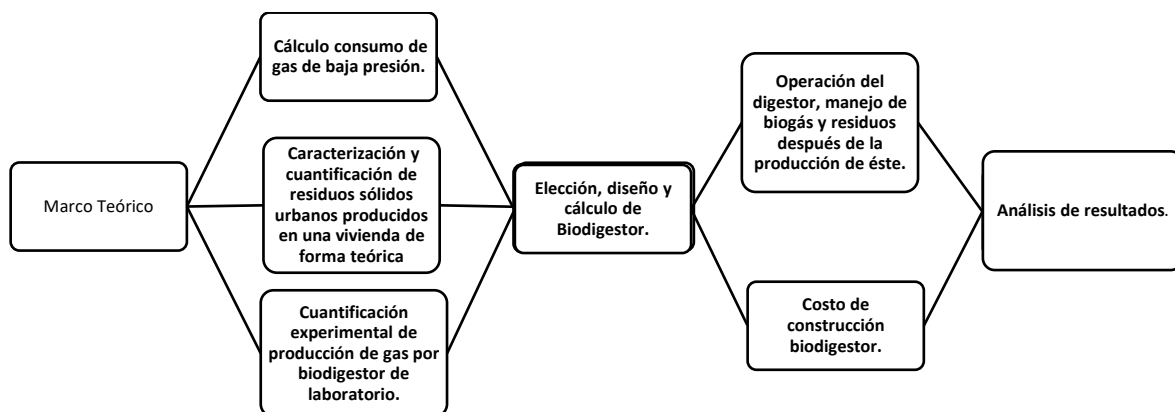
Marco Teórico

Cálculo consumo de gas de baja presión.

Caracterización y cuantificación de residuos sólidos urbanos producidos en una vivienda de forma teórica

Cuantificación experimental de producción de gas por biodigestor de laboratorio.

Elección, diseño y cálculo de Biodigestor.

Operación del digestor, manejo de biogás y residuos después de la producción de éste.

Costo de construcción biodigestor.

Análisis de resultados.